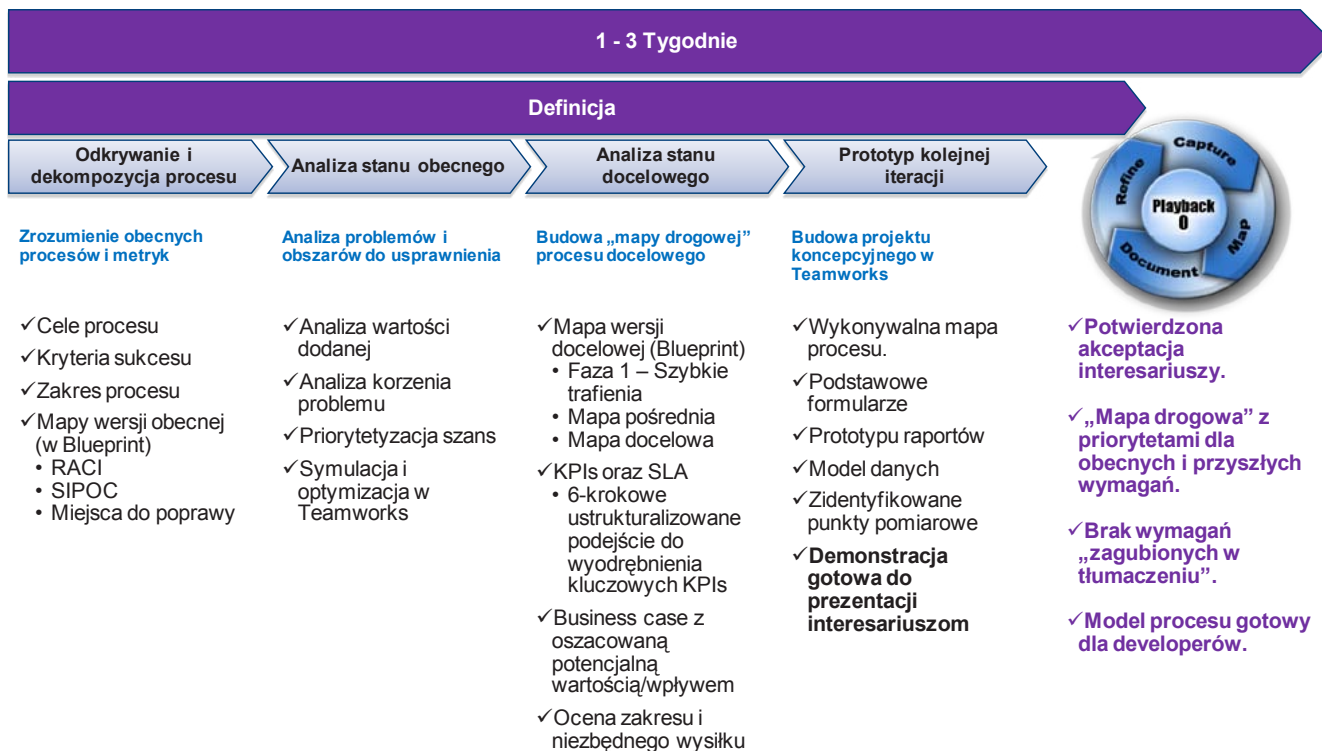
1 - 3 Tygodnie

Definicja

Odkrywanie i dekompozycja procesu

Analiza stanu obecnego

Analiza stanu docelowego

Prototyp kolejnej iteracji

Capture
Map
Document
Refine
Playback 0

Zrozumienie obecnych procesów i metryk

✓Cele procesu
✓Kryteria sukcesu
✓Zakres procesu
✓Mapy wersji obecnej (w Blueprint)
• RACI
• SIPOC
• Miejsca do poprawy

Analiza problemów i obszarów do usprawnienia

✓Analiza wartości dodanej
✓Analiza korzenia problemu
✓Priorytetyzacja szans
✓Symulacja i optymizacja w Teamworks

Budowa „mapy drogowej" procesu docelowego

✓Mapa wersji docelowej (Blueprint)
• Faza 1 – Szybkie trafienia
• Mapa pośrednia
• Mapa docelowa
✓KPIs oraz SLA
• 6-krokowe ustrukturalizowane podejście do wyodrębnienia kluczowych KPIs
✓Business case z oszacowaną potencjalną wartością/wpływem
✓Ocena zakresu i niezbędnego wysiłku

Budowa projektu koncepcyjnego w Teamworks

✓Wykonywalna mapa procesu.
✓Podstawowe formularze
✓Prototypu raportów
✓Model danych
✓Zidentyfikowane punkty pomiarowe
✓Demonstracja gotowa do prezentacji interesariuszom

✓Potwierdzona akceptacja interesariuszy.
✓„Mapa drogowa" z priorytetami dla obecnych i przyszłych wymagań.
✓Brak wymagań „zagubionych w tłumaczeniu".
✓Model procesu gotowy dla developerów.